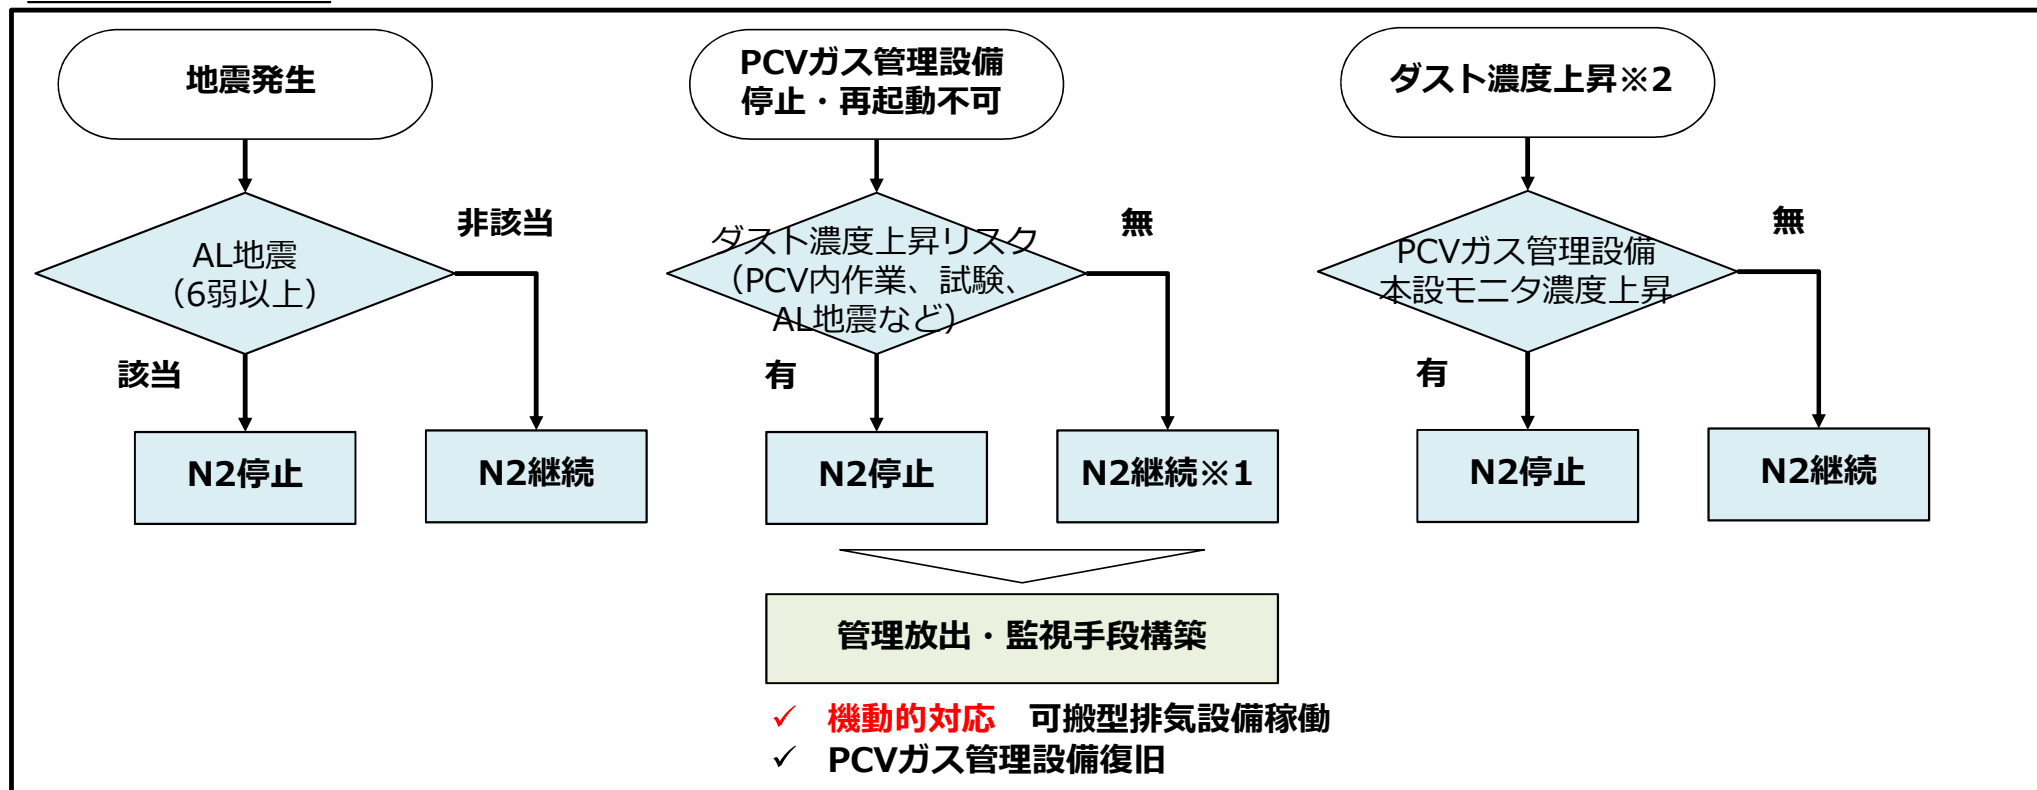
地震発生

AL地震
(6弱以上)

非該当

該当

N2停止

N2継続

PCVガス管理設備
停止・再起動不可

ダスト濃度上昇リスク
(PCV内作業、試験、
AL地震など)

無

有

N2停止

N2継続※1

ダスト濃度上昇※2

PCVガス管理設備
本設モニタ濃度上昇

無

有

N2停止

N2継続

管理放出・監視手段構築

✓ 機動的対応　可搬型排気設備稼働
✓ PCVガス管理設備復旧